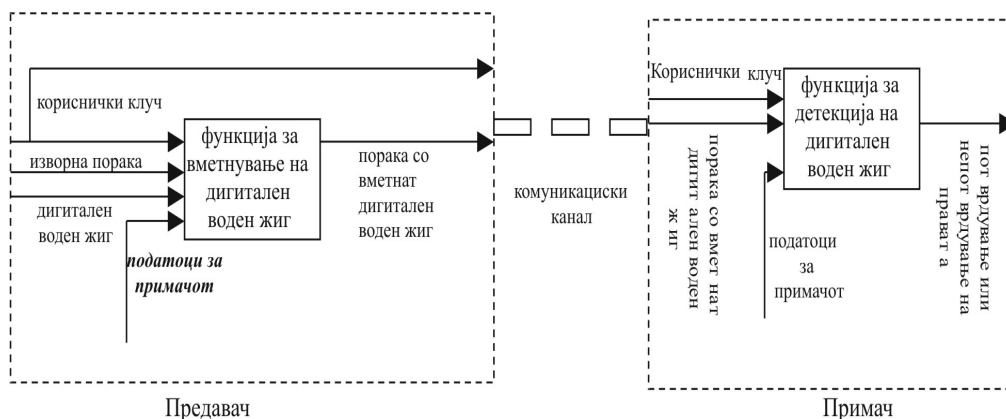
корисднички клуч

изворна порака

дигитален воден жиг

функција за вметнување на дигитален воден жиг

податоци за примачот

порака со вметнат дигитален воден жиг

комуникациски канал

Предавач

Кориснички клуч

функција за детекција на дигитален воден жиг

порака со вмет нат дигит ален воден ж иг

податоци за примачот

пот врдување или непот врдување на прават а

Примач